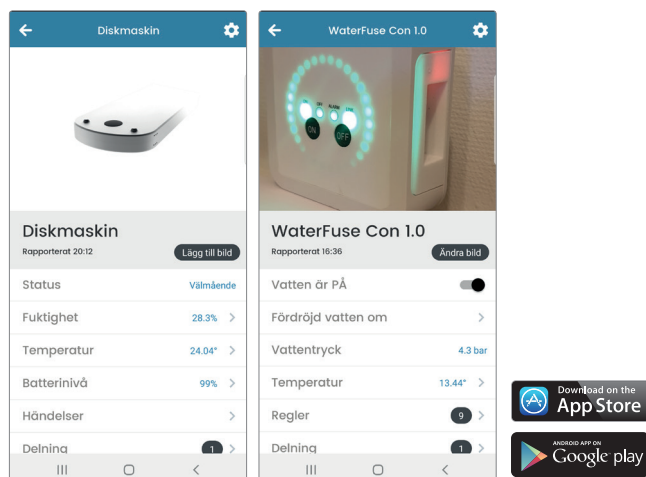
Diskmaskin

Diskmaskin
Rapporterat 20:12
Lägg till bild

Status Välmående
Fuktighet 28.3%
Temperatur 24.04°
Batterinivå 99%
Händelser
Delning 1

WaterFuse Con 1.0

ON OFF

WaterFuse Con 1.0
Rapporterat 16:36
Ändra bild

Vatten är PÅ
Fördröjd vatten om
Vattentryck 4.3 bar
Temperatur 13.44°
Regler 9
Delning 1

Download on the App Store

ANDROID APP ON Google play